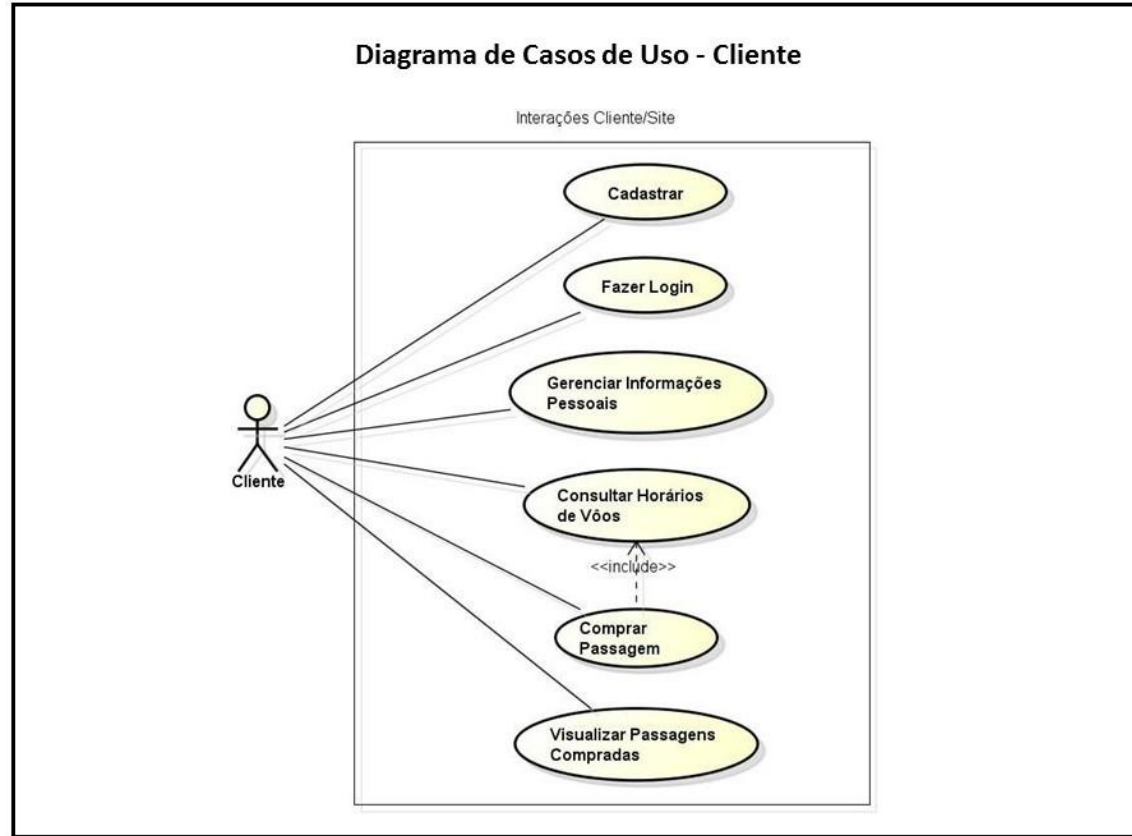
Diagrama de Casos de Uso - Cliente

Interações Cliente/Site

Cadastrar

Fazer Login

Gerenciar Informações Pessoais

Cliente

Consultar Horários de Vôos

<<include>>

Comprar Passagem

Visualizar Passagens Compradas